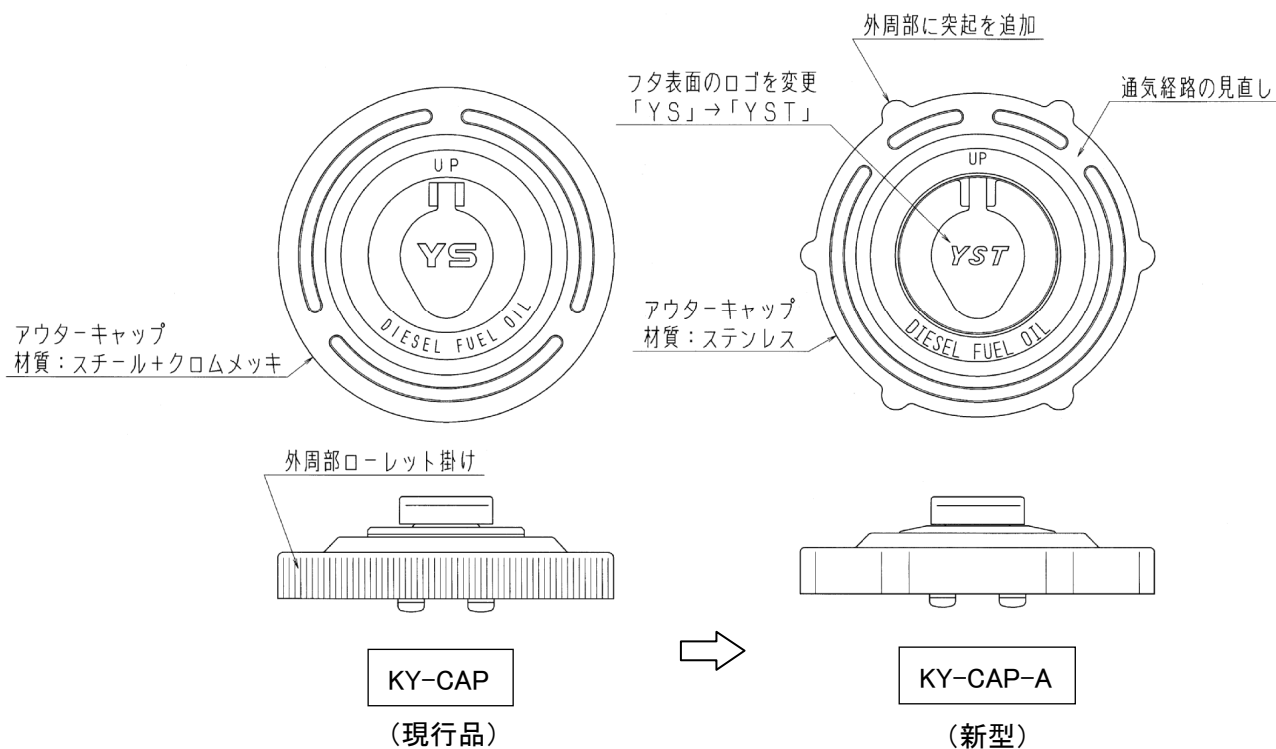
外周部に突起を追加

フタ表面のロゴを変更
「YS」→「YST」

通気経路の見直し

UP

YS

DIESEL FUEL OIL

アウターキャップ
材質：スチール+クロムメッキ

UP

YST

DIESEL FUEL OIL

アウターキャップ
材質：ステンレス

外周部ローレット掛け

KY-CAP
（現行品）

KY-CAP-A
（新型）